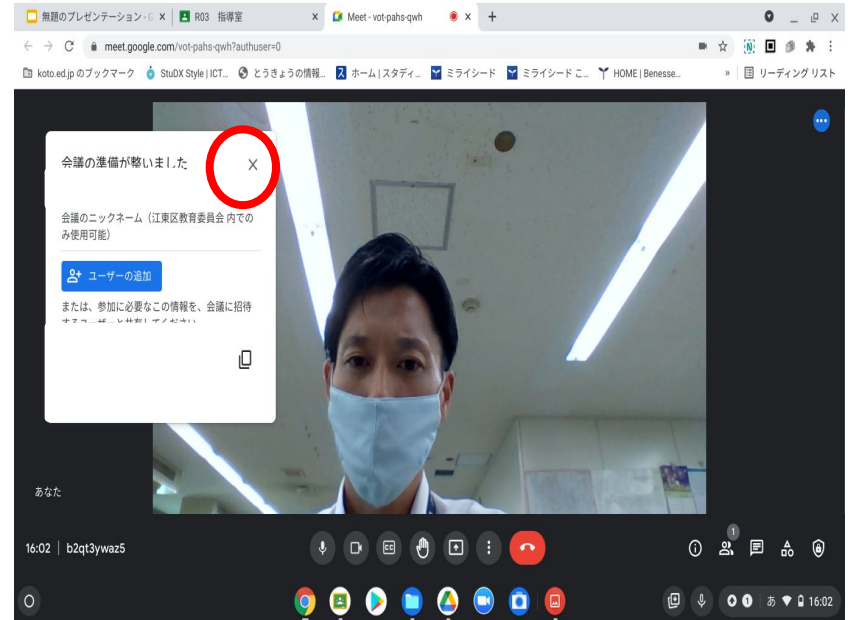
無題のプレゼンテーション - G ×
R03 指導室 ×
Meet - vot-pahs-qwh ×
+

meet.google.com/vot-pahs-qwh?authuser=0

koto.ed.jp のブックマーク
StuDX Style | ICT...
とうきょうの情報...
ホーム | スタディ...
ミライシード
ミライシード こ...
HOME | Benesse...
リーディング リスト

会議の準備が整いました
X

会議のニックネーム（江東区教育委員会 内でのみ使用可能）

ユーザーの追加

または、参加に必要なこの情報を、会議に招待するユーザーと共有してください

あなた

16:02 | b2qt3ywaz5

1

16:02